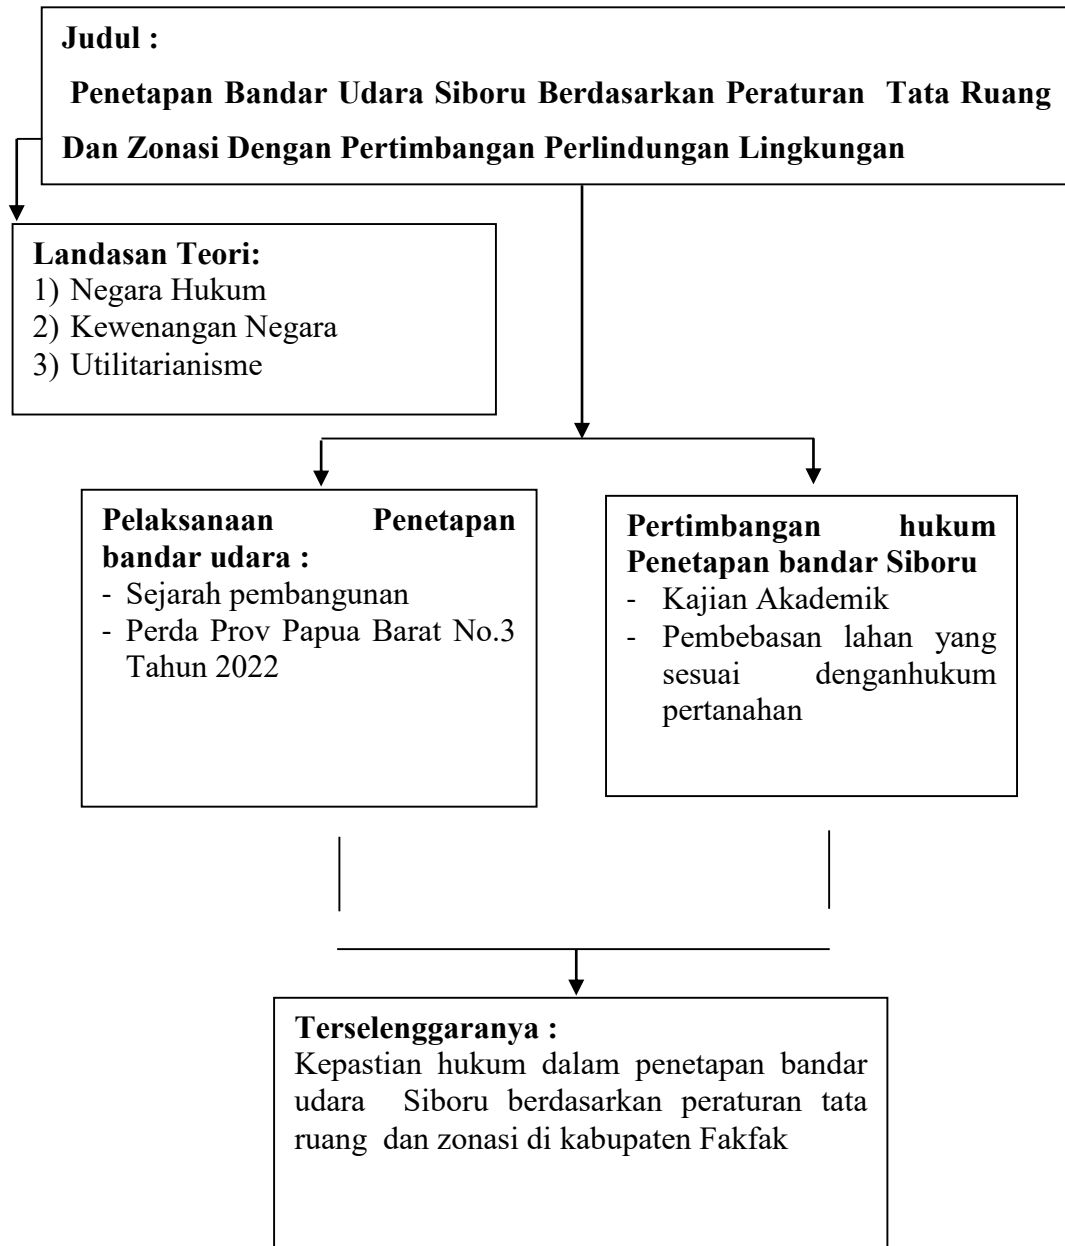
Judul :

Penetapan Bandar Udara Siboru Berdasarkan Peraturan Tata Ruang Dan Zonasi Dengan Pertimbangan Perlindungan Lingkungan

Landasan Teori:
1) Negara Hukum
2) Kewenangan Negara
3) Utilitarianisme

Pelaksanaan Penetapan bandar udara :
- Sejarah pembangunan
- Perda Prov Papua Barat No.3 Tahun 2022

Pertimbangan hukum Penetapan bandar Siboru
- Kajian Akademik
- Pembebasan lahan yang sesuai denganhukum pertanahan

Terselenggaranya :
Kepastian hukum dalam penetapan bandar udara Siboru berdasarkan peraturan tata ruang dan zonasi di kabupaten Fakfak